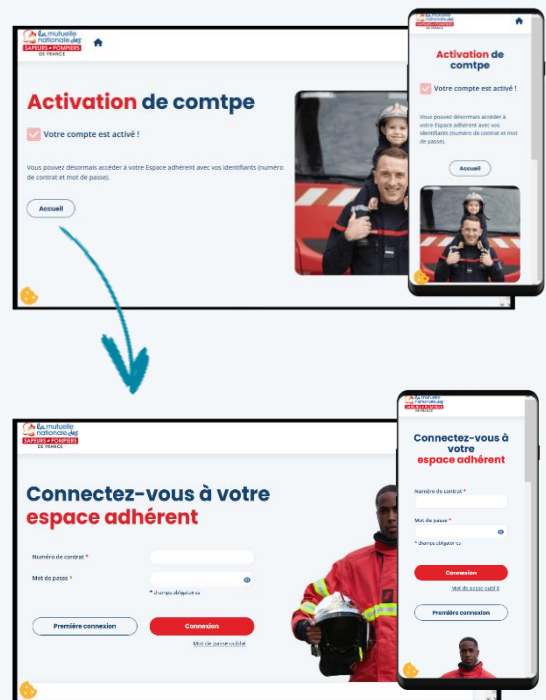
La mutuelle nationale des SAPEURS POMPIERS DE FRANCE

Activation de comtpe

Votre compte est activé !

Vous pouvez désormais accéder à votre Espace adhérent avec vos identifiants (numéro de contrat et mot de passe).

Accueil

La mutuelle nationale des SAPEURS POMPIERS DE FRANCE

Activation de comtpe

Votre compte est activé !

Vous pouvez désormais accéder à votre Espace adhérent avec vos identifiants (numéro de contrat et mot de passe).

Accueil

La mutuelle nationale des SAPEURS POMPIERS DE FRANCE

Connectez-vous à votre espace adhérent

Numéro de contrat *

Mot de passe *

* champs obligatoires

Première connexion

Connexion

Mot de passe oublié

La mutuelle nationale des SAPEURS POMPIERS DE FRANCE

Connectez-vous à votre espace adhérent

Numéro de contrat *

Mot de passe *

* champs obligatoires

Connexion

Mot de passe oublié

Premières connexion